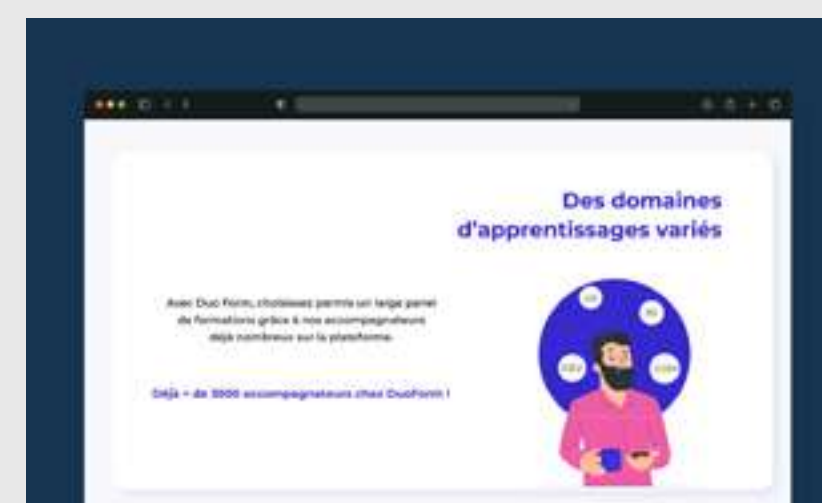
Des domaines d'apprentissages variés

Avec Duo Form, choisissez parmi un large panel de formations grâce à nos accompagnateurs déjà nombreux sur la plateforme.

Déjà + de 3000 accompagnateurs chez DuoForm !

UX

3D

DEV

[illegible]